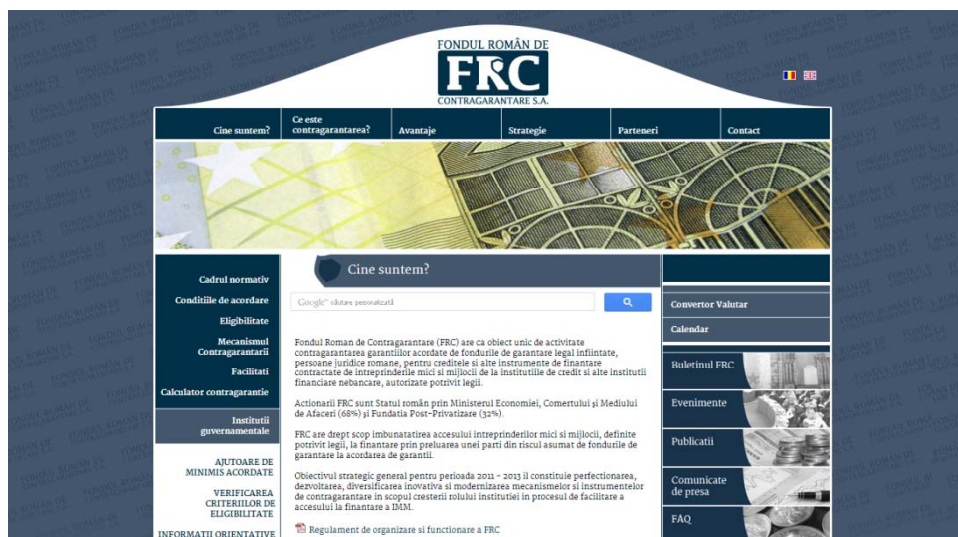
FONDUL ROMÂN DE
FRC
CONTRAGARANTARE S.A.

Cine suntem?
Ce este contragarantarea?
Avantaje
Strategie
Parteneri
Contact

Cadrul normativ
Conditiile de acordare
Eligibilitate
Mecanismul Contragarantarii
Facilitati
Calculator contragarantie
Institutii guvernamentale
AJUTOARE DE MINIMIS ACORDATE
VERIFICAREA CRITERIILOR DE ELIGIBILITATE
INFORMATII ORIENTATIVE

Cine suntem?

Google™ căutare personalizată

Fondul Roman de Contragarantare (FRC) are ca obiect unic de activitate contragarantarea garantiilor acordate de fondurile de garantare legal infiintate, persoane juridice romane, pentru creditele si alte instrumente de finantare contractate de intreprinderile mici si mijlocii de la institutiile de credit si alte institutii financiare nebancare, autorizate potrivit legii.

Actionarii FRC sunt Statul român prin Ministerul Economiei, Comertului şi Mediului de Afaceri (68%) şi Fundatia Post-Privatizare (32%).

FRC are drept scop imbunatatirea accesului intreprinderilor mici si mijlocii, definite potrivit legii, la finantare prin preluarea unei parti din riscul asumat de fondurile de garantare la acordarea de garantii.

Obiectivul strategic general pentru perioada 2011 - 2013 il constituie perfectionarea, dezvoltarea, diversificarea inovativa si modernizarea mecanismelor si instrumentelor de contragarantare in scopul cresterii rolului institutiei in procesul de facilitare a accesului la finantare a IMM.

Regulament de organizare si functionare a FRC

Convertor Valutar
Calendar
Buletinul FRC
Evenimente
Publicatii
Comunicate de presa
FAQ